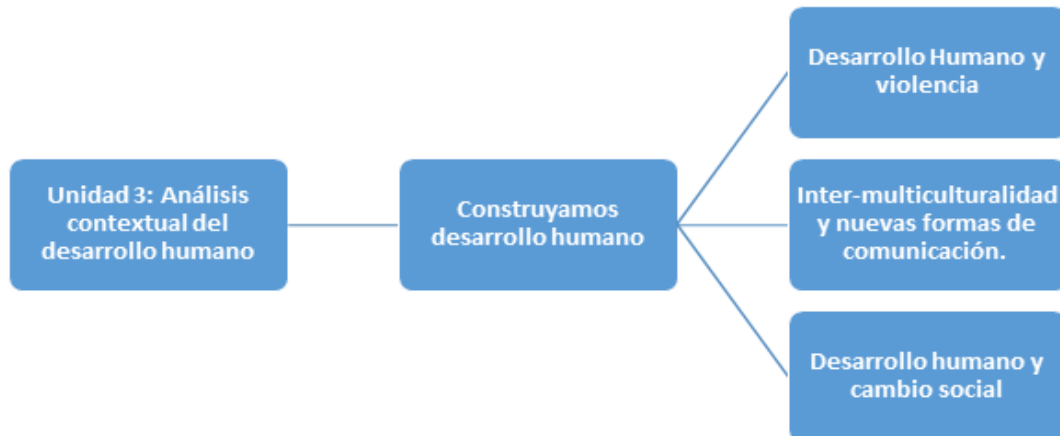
Unidad 3: Análisis contextual del desarrollo humano

Construyamos desarrollo humano

Desarrollo Humano y violencia

Inter-multiculturalidad y nuevas formas de comunicación.

Desarrollo humano y cambio social